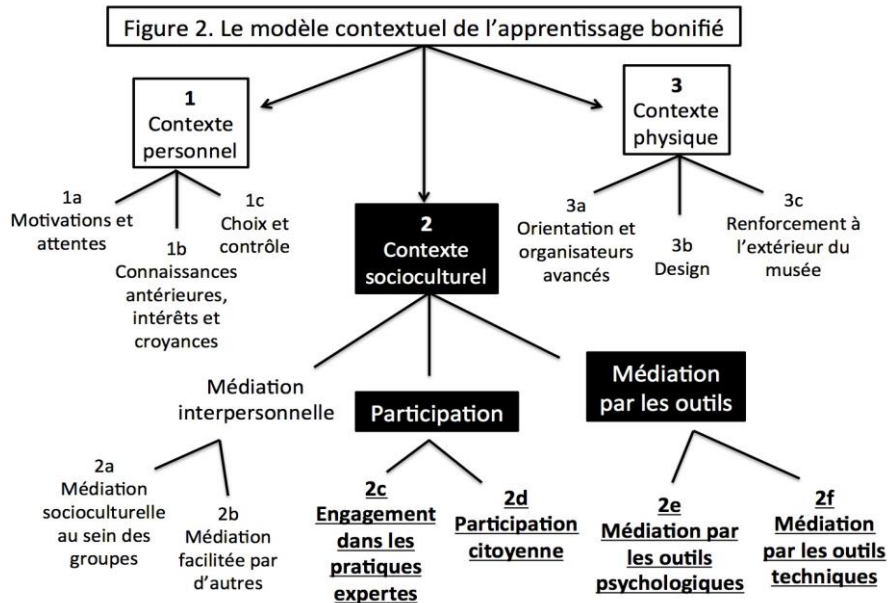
Figure 2. Le modèle contextuel de l'apprentissage bonifié

1
Contexte personnel

1a
Motivations et attentes

1b
Connaissances antérieures, intérêts et croyances

1c
Choix et contrôle

2
Contexte socioculturel

3
Contexte physique

3a
Orientation et organisateurs avancés

3b
Design

3c
Renforcement à l'extérieur du musée

Médiation interpersonnelle

Participation

Médiation par les outils

2a
Médiation socioculturelle au sein des groupes

2b
Médiation facilitée par d'autres

2c
Engagement dans les pratiques expertes

2d
Participation citoyenne

2e
Médiation par les outils psychologiques

2f
Médiation par les outils techniques